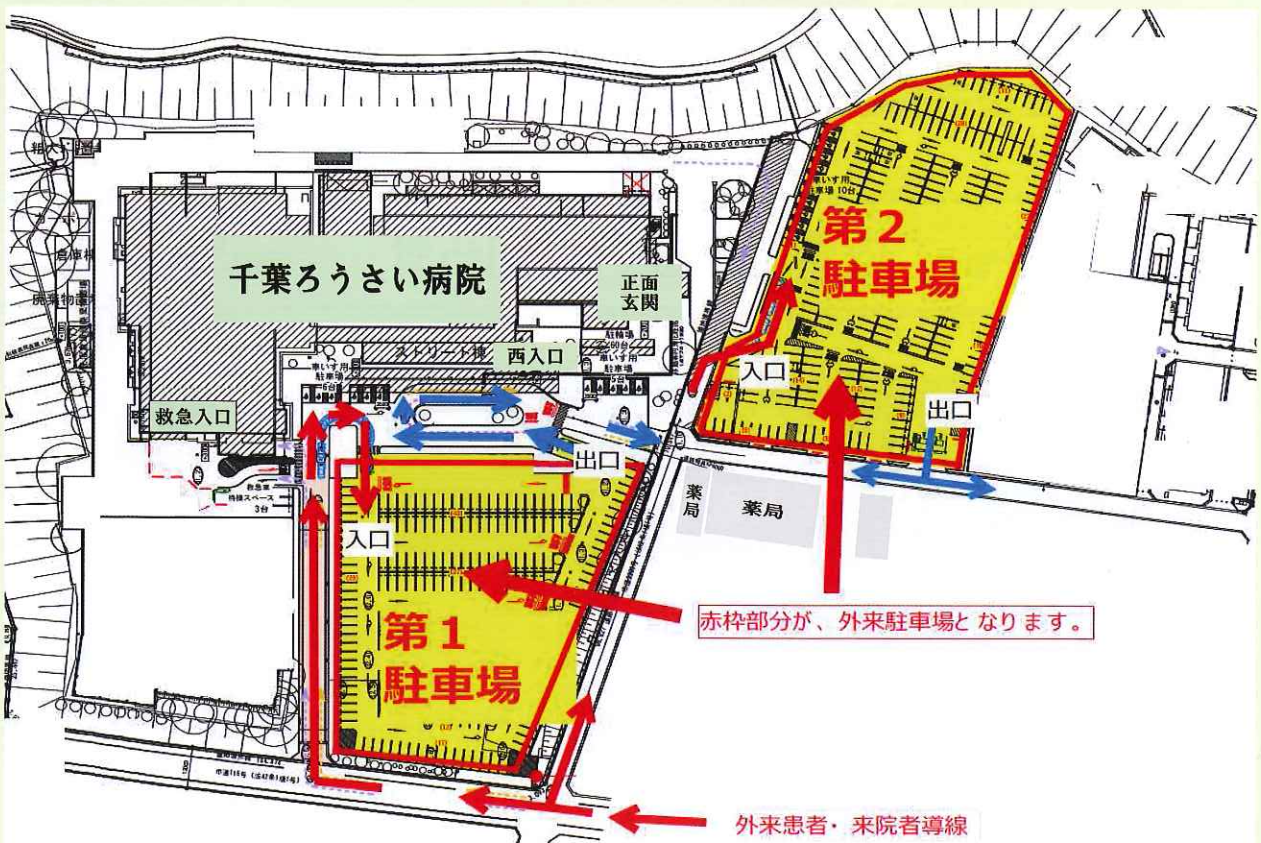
千葉ろうさい病院

正面
玄関

ストリート棟

西入口

救急入口

車いす用
駐車場

駐輪場

車いす用
駐車場

救急車
待機スペース
3台

出口

入口

第1
駐車場

第2
駐車場

入口

出口

薬局

薬局

赤枠部分が、外来駐車場となります。

外来患者・来院者導線